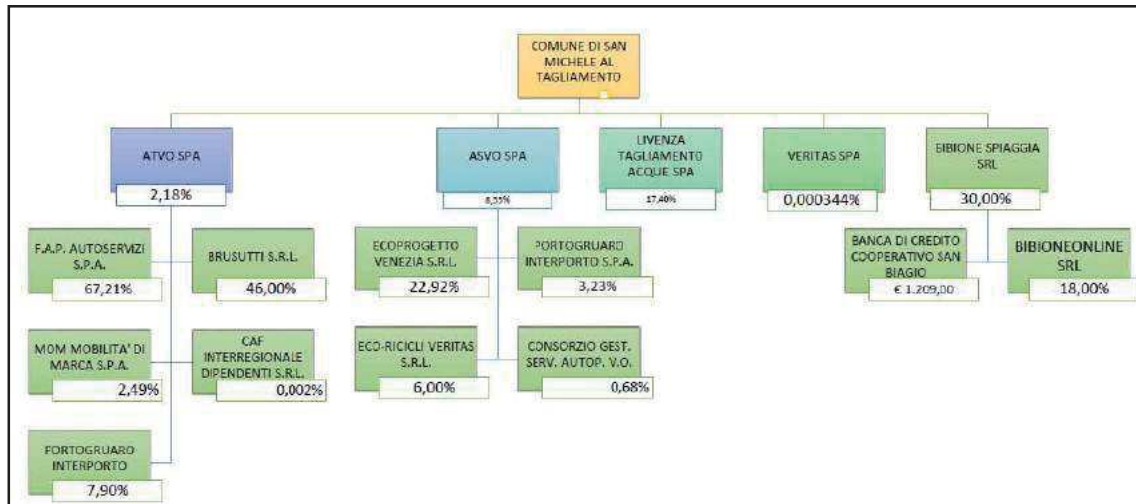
COMUNE DI SAN MICHELE AL TAGLIAMENTO

ATVO SPA
2,18%

F.A.P. AUTOSERVIZI S.P.A.
67,21%

BRUSUTTI S.R.L.
46,00%

MOM MOBILITA' DI MARCA S.P.A.
2,49%

CAF INTERREGIONALE DIPENDENTI S.R.L.
0,002%

FORTOGRUARO INTERPORTO
7,90%

ASVO SPA
8,55%

ECOPROGETTO VENEZIA S.R.L.
22,92%

PORTOGRUARO INTERPORTO S.P.A.
3,23%

ECO-RICICLI VERITAS S.R.L.
6,00%

CONSORZIO GEST. SERV. AUTOP. V.O.
0,68%

LIVENZA TAGLIAMENTO ACQUE SPA
17,40%

VERITAS SPA
0,000344%

BIBIONE SPIAGGIA SRL
30,00%

BANCA DI CREDITO COOPERATIVO SAN BIAGIO
€ 1.209,00

BIBIONEONLINE SRL
18,00%